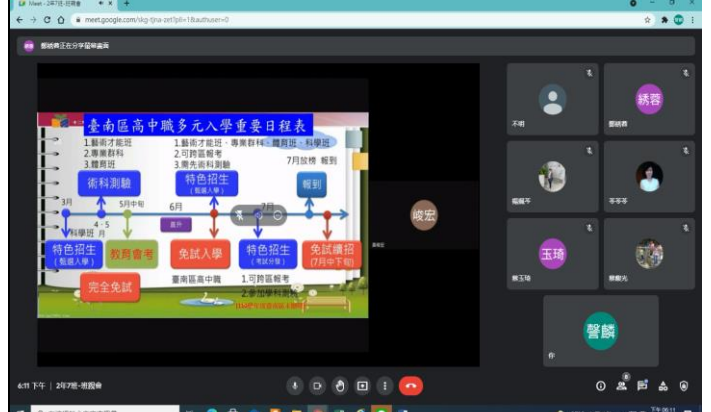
Meet - 2年7班-班親會
meet.google.com/skg-tjna-zet?pli=1&authuser=0
鄭皓齊正在分享螢幕畫面

臺南區高中職多元入學重要日程表
1.藝術才能班
2.專業群科
3.體育班
術科測驗
1.藝術才能班、專業群科、體育班、科學班
2.可跨區報考
3.需先術科測驗
特色招生
(甄選入學)
7月放榜 報到
報到
3月
4、5
5月中旬
6月
7月
科學班 月
特色招生
(甄選入學)
教育會考
免試入學
特色招生
(考試分發)
免試續招
(7月中下旬)
完全免試
臺南區高中職
1.可跨區報考
2.參加學科測驗
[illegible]

峻宏
不明
綉蓉
鄭綉蓉
楊麗芬
李芊芊
玉琦
蔡玉琦
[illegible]
馨麟
你

6:11 下午 | 2年7班-班親會